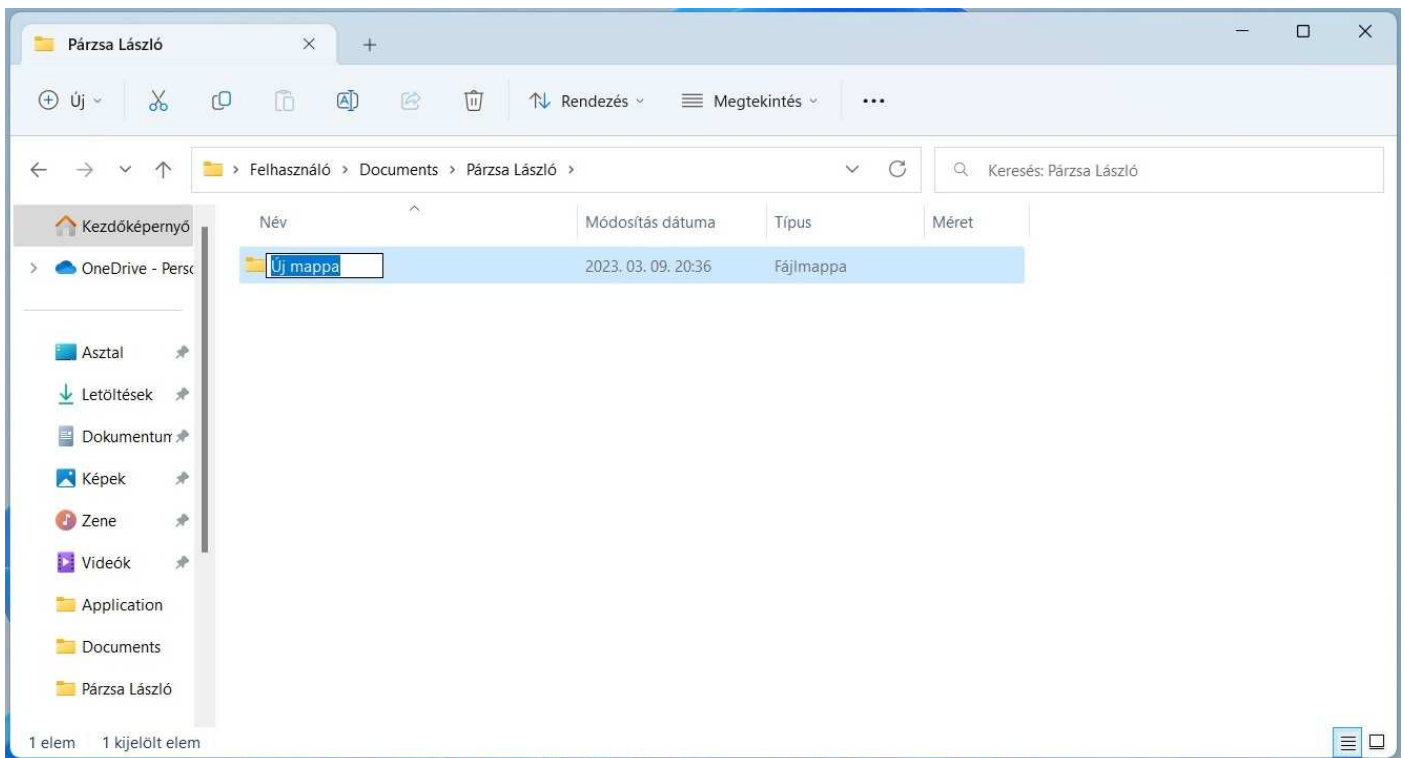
Párzsa László

Új Rendezés Megtekintés ...

Felhasználó > Documents > Párzsa László >

Keresés: Párzsa László

Kezdőképernyő
OneDrive - Persc
Asztal
Letöltések
Dokumentum
Képek
Zene
Videók
Application
Documents
Párzsa László

| Név | Módosítás dátuma | Típus | Méret |
|---|---|---|---|
| Új mappa | 2023. 03. 09. 20:36 | Fájlmappa | |

1 elem 1 kijelölt elem